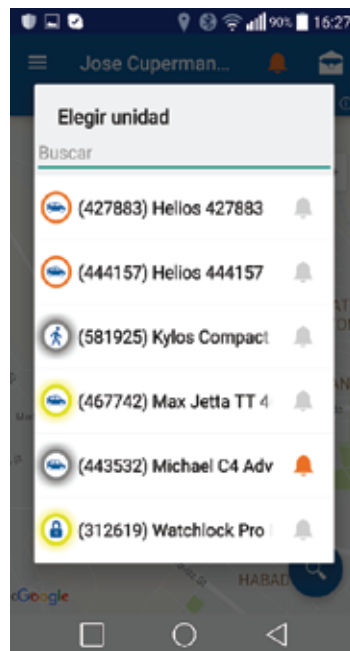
90% 16:27

Jose Cuperman...

Elegir unidad

Buscar

(427883) Helios 427883

(444157) Helios 444157

(581925) Kylos Compact

(467742) Max Jetta TT 4

(443532) Michael C4 Adv

(312619) Watchlock Pro

Google

HABAD